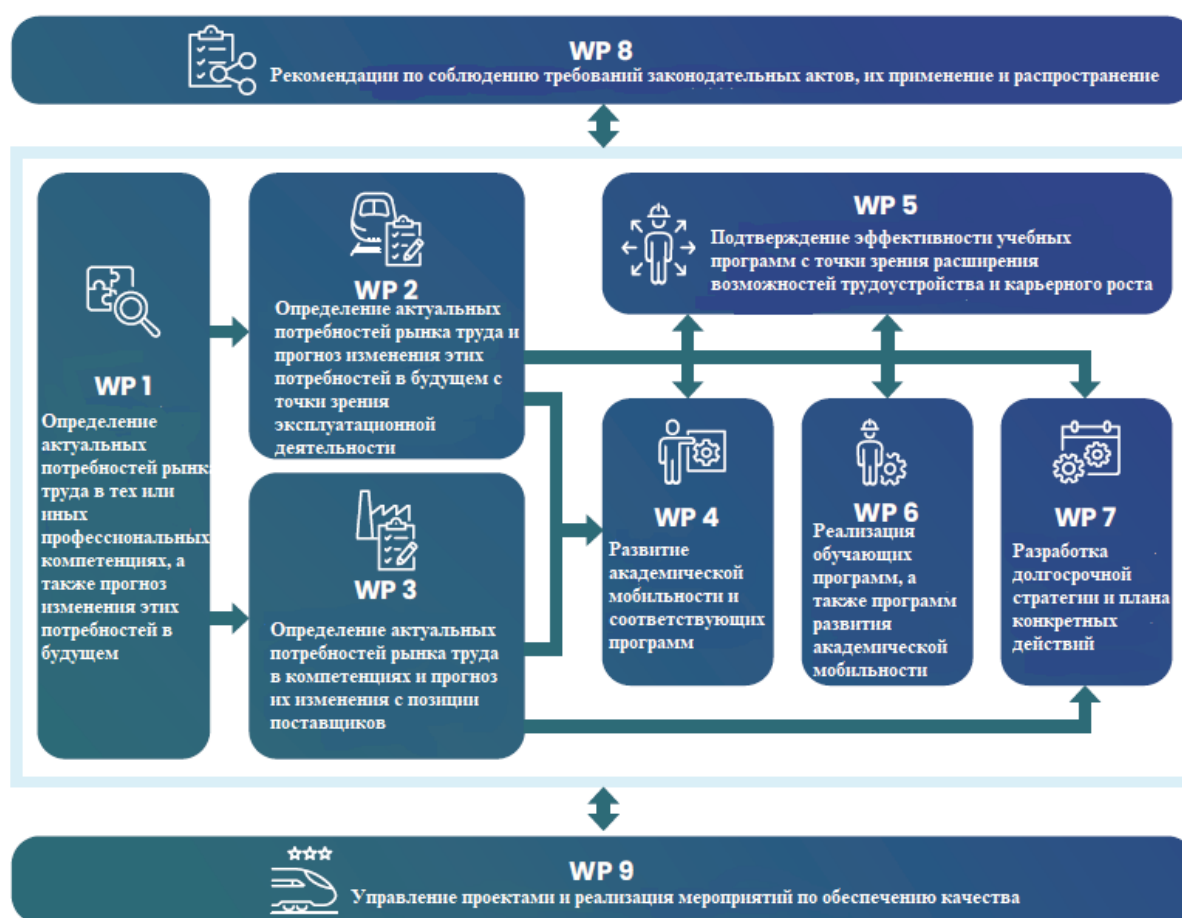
WP 8
Рекомендации по соблюдению требований законодательных актов, их применение и распространение

WP 1
Определение актуальных потребностей рынка труда в тех или иных профессиональных компетенциях, а также прогноз изменения этих потребностей в будущем

WP 2
Определение актуальных потребностей рынка труда и прогноз изменения этих потребностей в будущем с точки зрения эксплуатационной деятельности

WP 3
Определение актуальных потребностей рынка труда в компетенциях и прогноз их изменения с позиции поставщиков

WP 5
Подтверждение эффективности учебных программ с точки зрения расширения возможностей трудоустройства и карьерного роста

WP 4
Развитие академической мобильности и соответствующих программ

WP 6
Реализация обучающих программ, а также программ развития академической мобильности

WP 7
Разработка долгосрочной стратегии и плана конкретных действий

WP 9
Управление проектами и реализация мероприятий по обеспечению качества